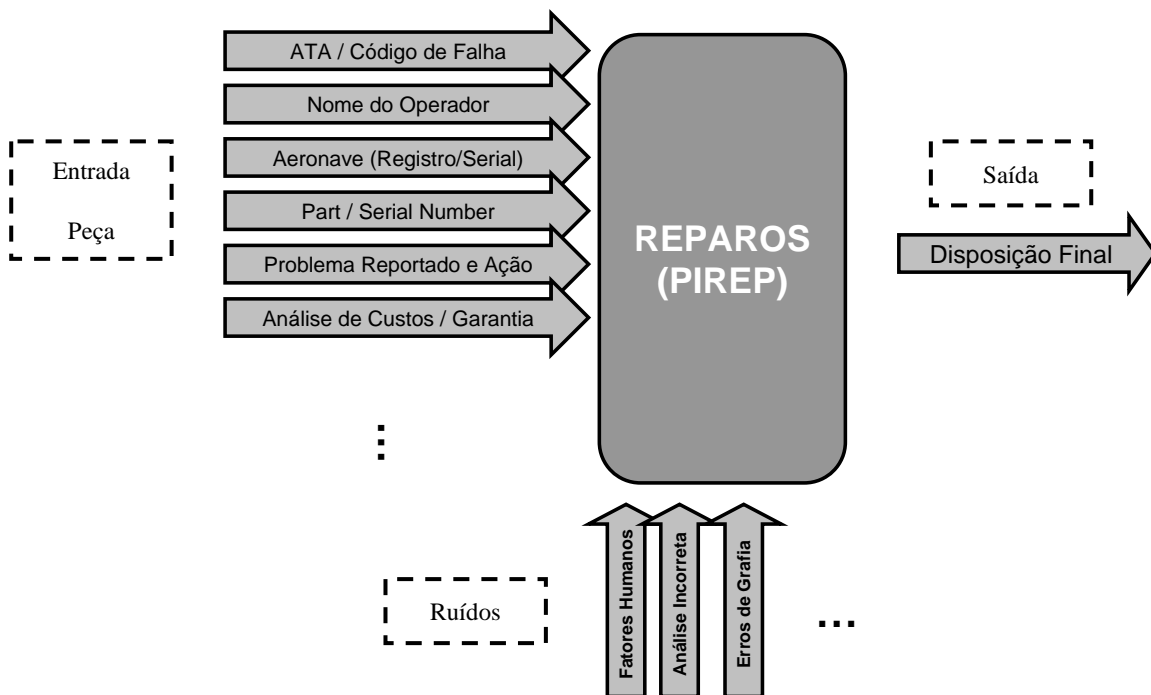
Entrada

Peça

ATA / Código de Falha

Nome do Operador

Aeronave (Registro/Serial)

Part / Serial Number

Problema Reportado e Ação

Análise de Custos / Garantia

⋮

REPAROS (PIREP)

Saída

Disposição Final

Ruídos

Fatores Humanos

Análise Incorreta

Erros de Grafia

...